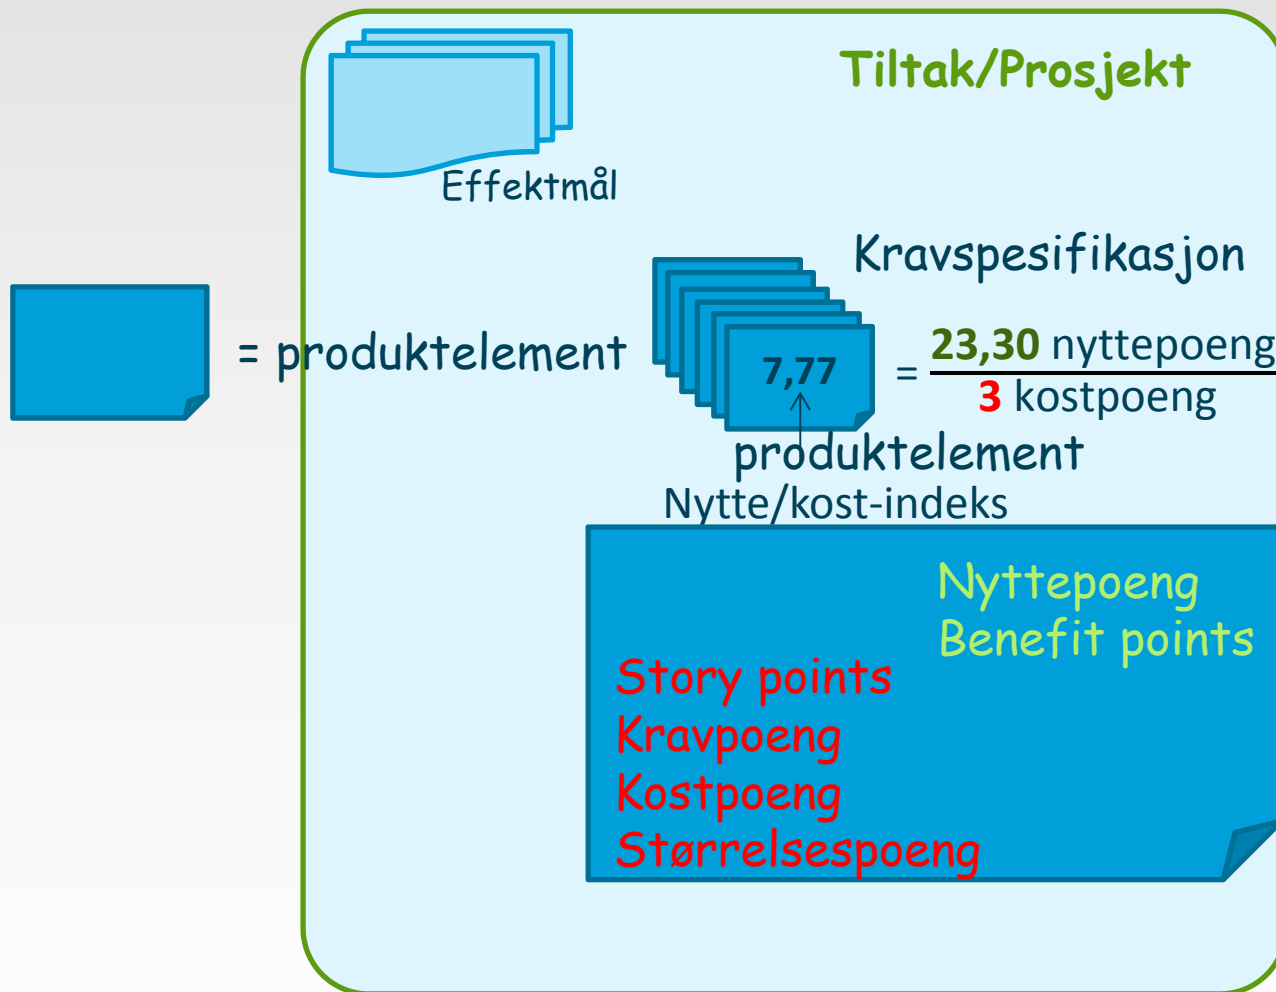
Tiltak/Prosjekt

Effektmål

Kravspesifikasjon

= produktelement

7,77

= $\frac{\textbf{23,30}\text{ nyttepoeng}}{\textbf{3}\text{ kostpoeng}}$

produktelement

Nytte/kost-indeks

Nyttepoeng
Benefit points

Story points
Kravpoeng
Kostpoeng
Størrelsespoeng